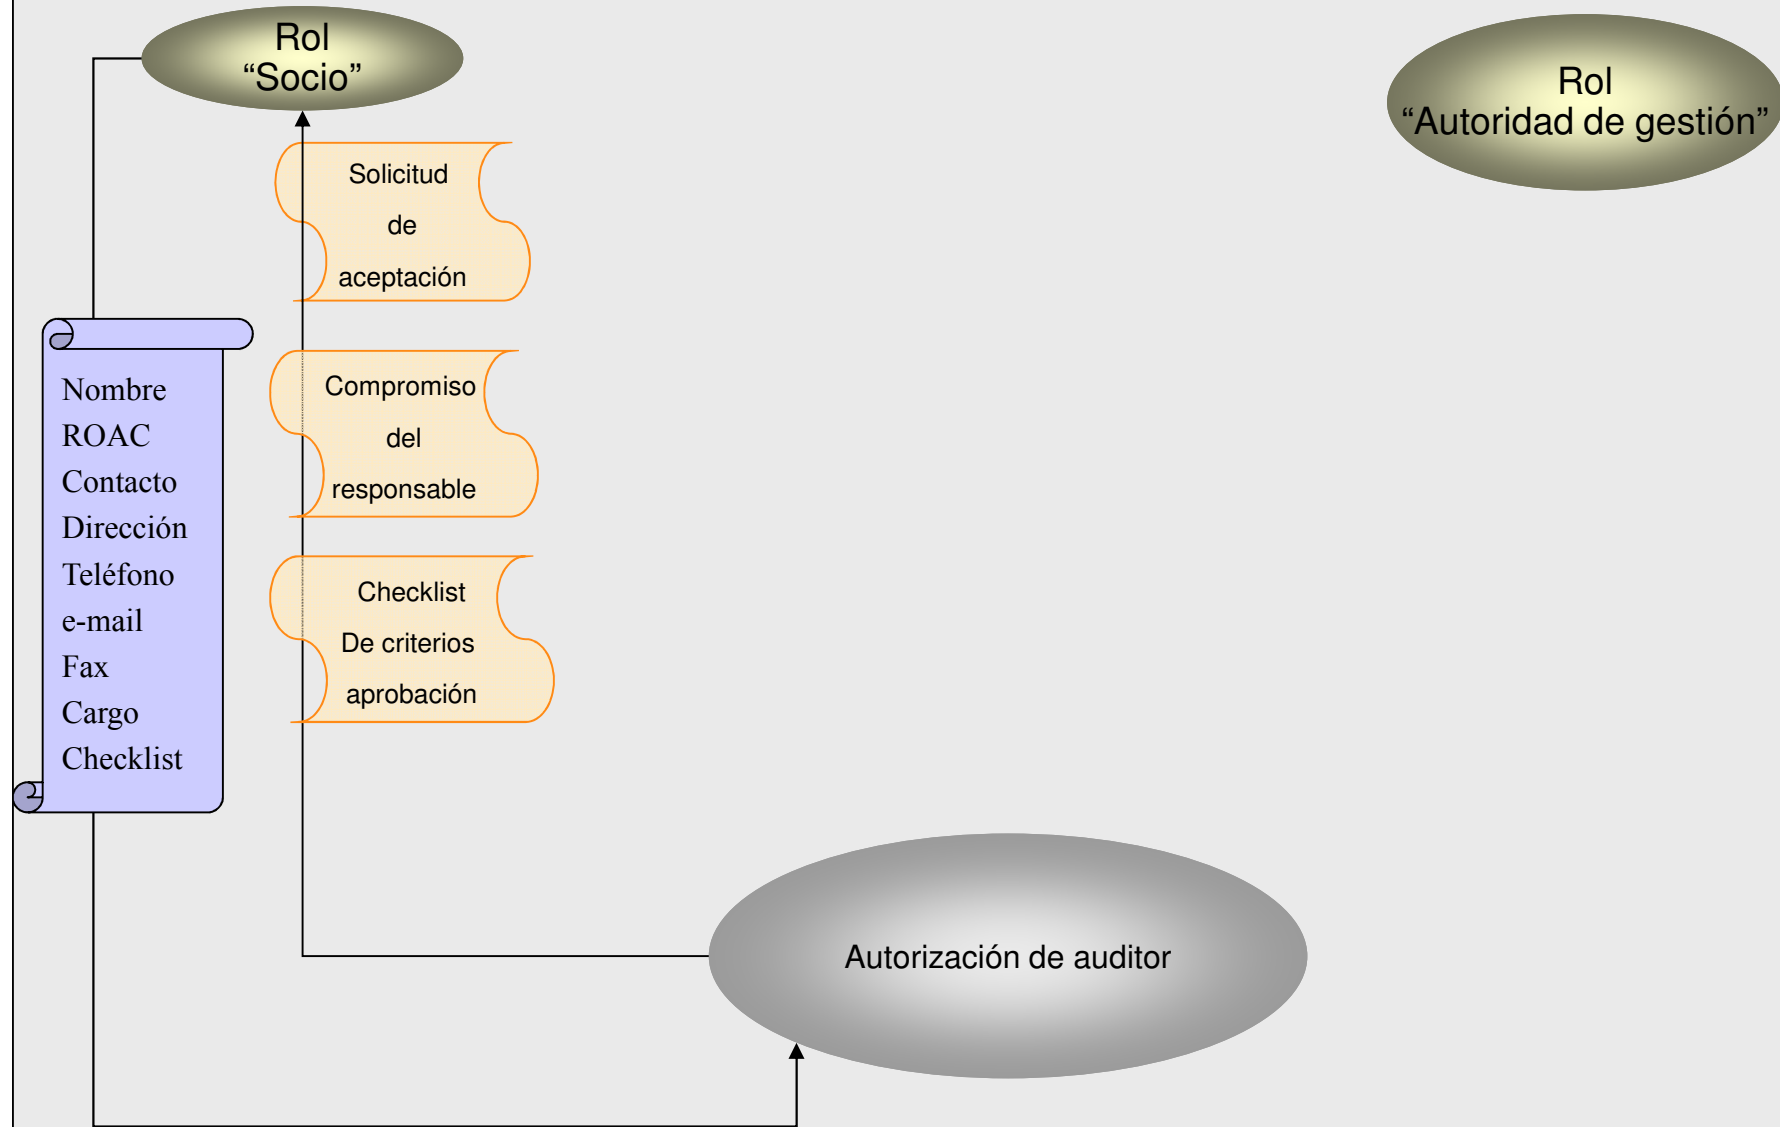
Rol
“Socio”

Rol
“Autoridad de gestión”

Solicitud
de
aceptación

Compromiso
del
responsable

Checklist
De criterios
aprobación

Nombre
ROAC
Contacto
Dirección
Teléfono
e-mail
Fax
Cargo
Checklist

Autorización de auditor